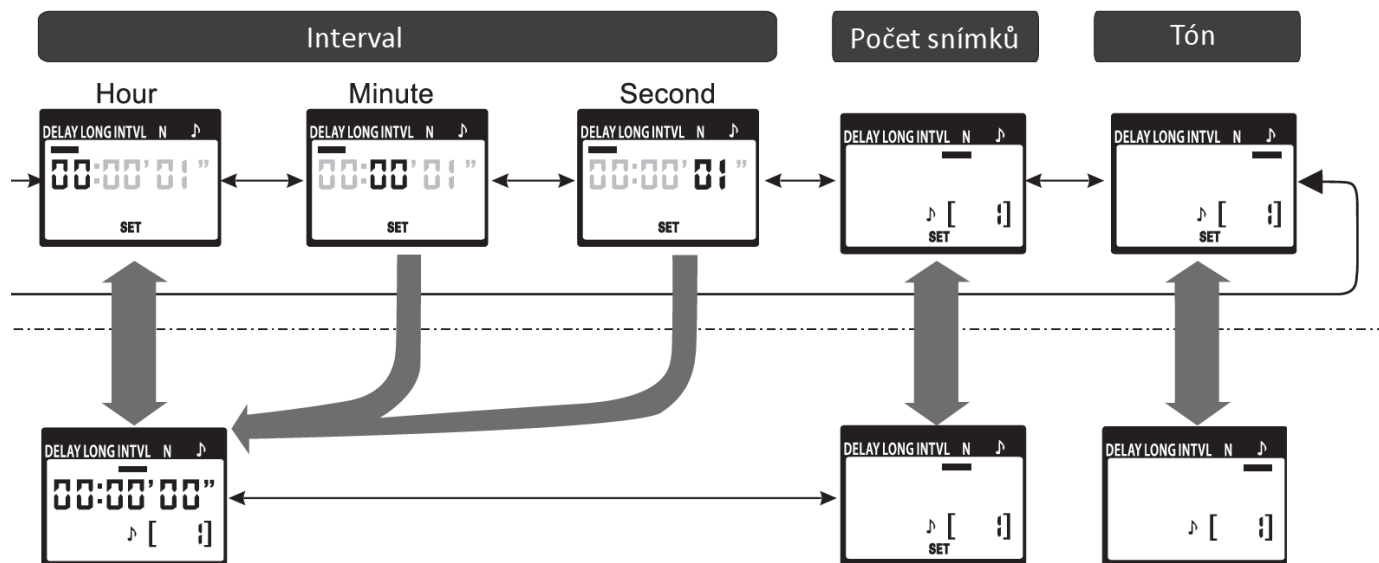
Interval

Počet snímků

Tón

Hour

DELAY LONG INTVL N ♪

00:00'01"

SET

Minute

DELAY LONG INTVL N ♪

00:00'01"

SET

Second

DELAY LONG INTVL N ♪

00:00'01"

SET

DELAY LONG INTVL N ♪

♪ [ 1]

SET

DELAY LONG INTVL N ♪

♪ [ 1]

SET

DELAY LONG INTVL N ♪

00:00'00"

♪ [ 1]

DELAY LONG INTVL N ♪

♪ [ 1]

SET

DELAY LONG INTVL N ♪

♪ [ 1]